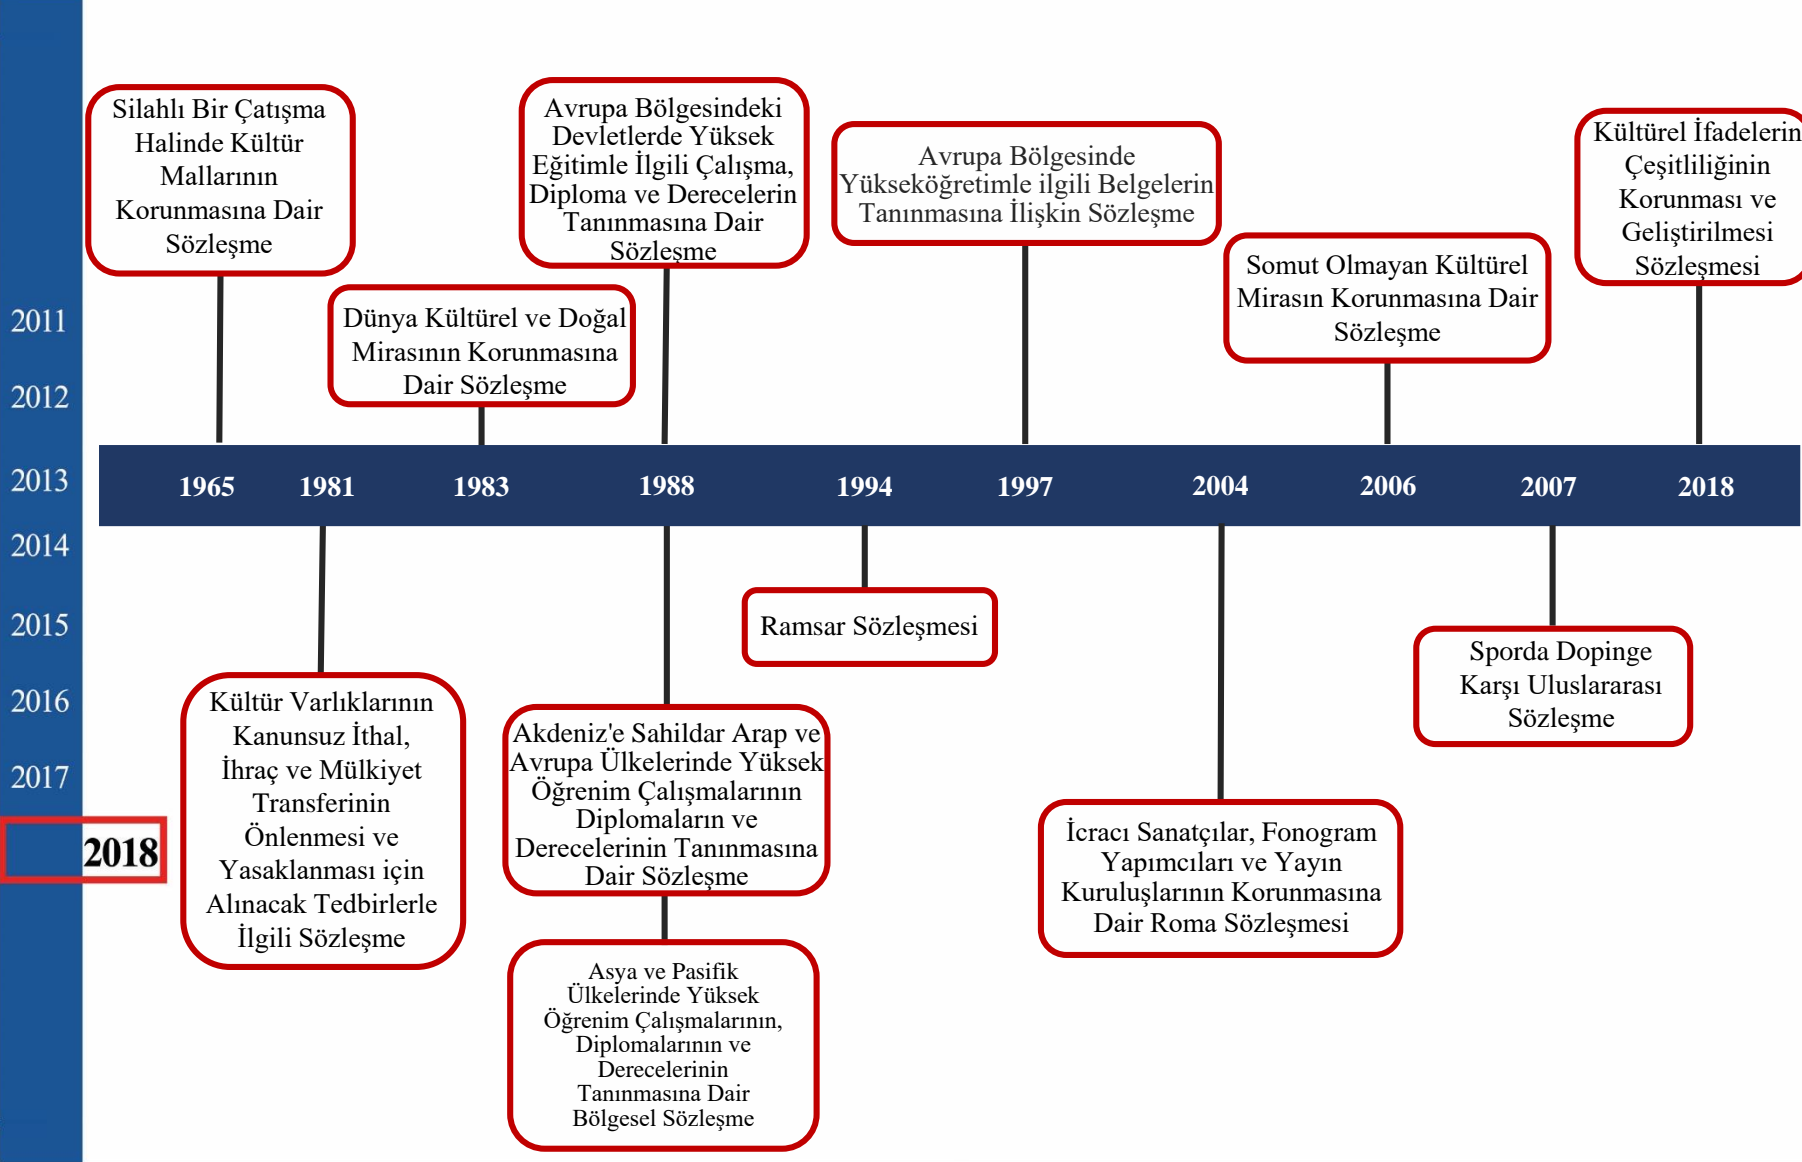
2011
2012
2013
2014
2015
2016
2017
2018

Silahlı Bir Çatışma Halinde Kültür Mallarının Korunmasına Dair Sözleşme

Dünya Kültürel ve Doğal Mirasının Korunmasına Dair Sözleşme

Avrupa Bölgesindeki Devletlerde Yüksek Eğitimle İlgili Çalışma, Diploma ve Derecelerin Tanınmasına Dair Sözleşme

Avrupa Bölgesinde Yükseköğretimle ilgili Belgelerin Tanınmasına İlişkin Sözleşme

Somut Olmayan Kültürel Mirasın Korunmasına Dair Sözleşme

Kültürel İfadelerin Çeşitliliğinin Korunması ve Geliştirilmesi Sözleşmesi

1965 1981 1983 1988 1994 1997 2004 2006 2007 2018

Ramsar Sözleşmesi

Sporda Dopinge Karşı Uluslararası Sözleşme

Kültür Varlıklarının Kanunsuz İthal, İhraç ve Mülkiyet Transferinin Önlenmesi ve Yasaklanması için Alınacak Tedbirlerle İlgili Sözleşme

Akdeniz'e Sahildar Arap ve Avrupa Ülkelerinde Yüksek Öğrenim Çalışmalarının Diplomaların ve Derecelerinin Tanınmasına Dair Sözleşme

İcracı Sanatçılar, Fonogram Yapımcıları ve Yayın Kuruluşlarının Korunmasına Dair Roma Sözleşmesi

Asya ve Pasifik Ülkelerinde Yüksek Öğrenim Çalışmalarının, Diplomalarının ve Derecelerinin Tanınmasına Dair Bölgesel Sözleşme